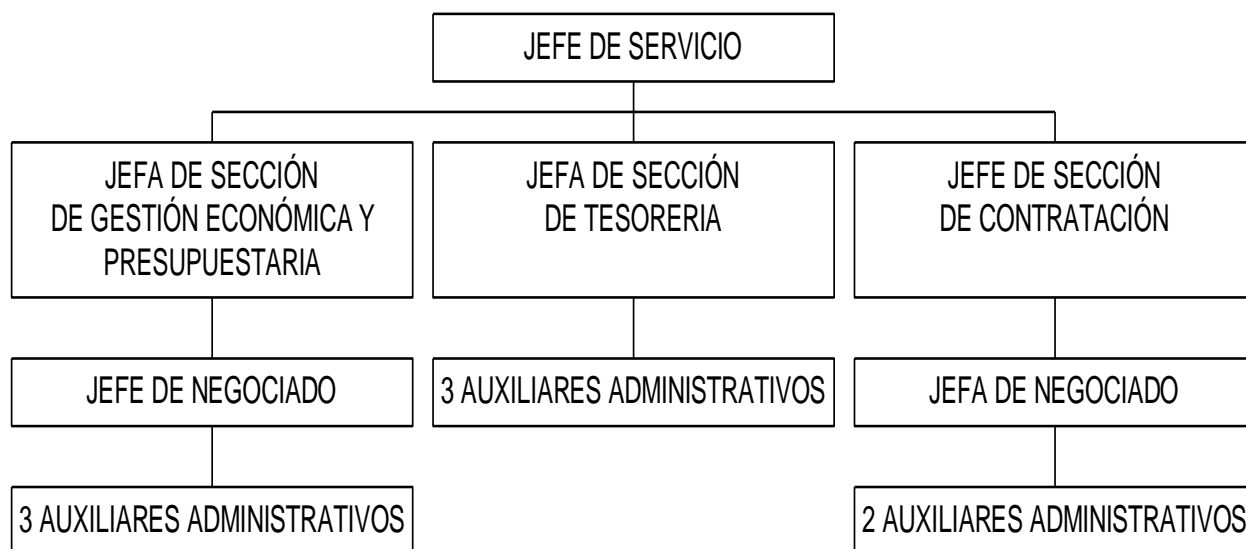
JEFE DE SERVICIO

JEFA DE SECCIÓN DE GESTIÓN ECONÓMICA Y PRESUPUESTARIA

JEFE DE NEGOCIADO

3 AUXILIARES ADMINISTRATIVOS

JEFA DE SECCIÓN DE TESORERIA

3 AUXILIARES ADMINISTRATIVOS

JEFE DE SECCIÓN DE CONTRATACIÓN

JEFA DE NEGOCIADO

2 AUXILIARES ADMINISTRATIVOS